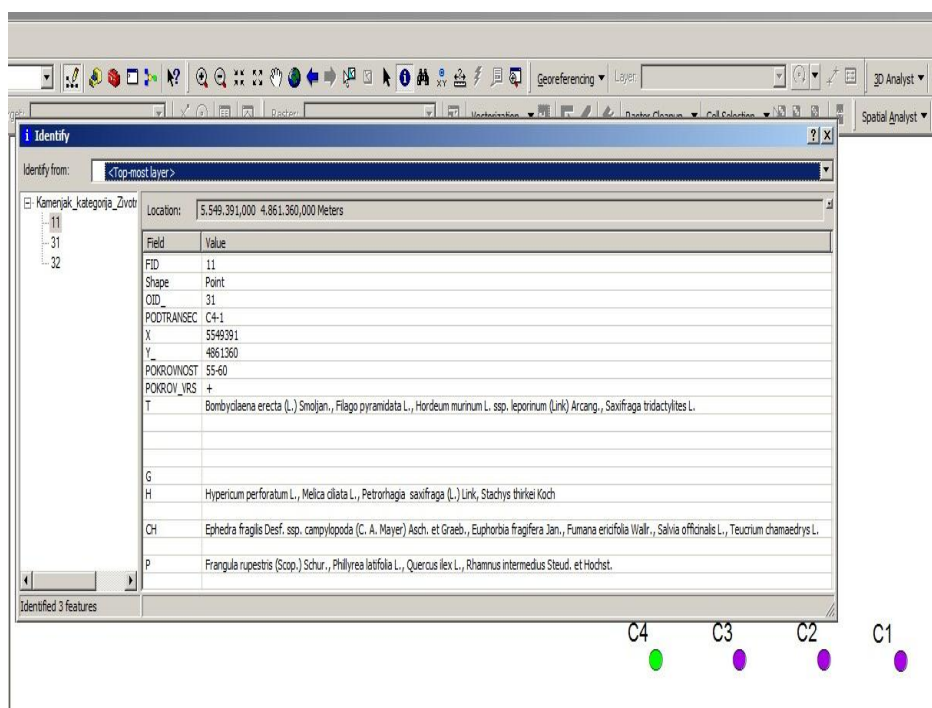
Georeferencing ▾ Layer: 3D Analyst ▾

Raster: Vectorization ▾ Raster Cleanup ▾ Cell Selection ▾ Spatial Analyst ▾

Identify ? X

Identify from: <Top-most layer>

Kamenjak_kategorija_Zivotr
11
31
32

Location: 5.549.391,000 4.861.360,000 Meters

| Field | Value |
|---|---|
| FID | 11 |
| Shape | Point |
| OID_ | 31 |
| PODTRANSEC | C4-1 |
| X | 5549391 |
| Y_ | 4861360 |
| POKROVNOST | 55-60 |
| POKROV_VRS | + |
| T | Bombycilaena erecta (L.) Smoljan., Filago pyramidata L., Hordeum murinum L. ssp. leporinum (Link) Arcang., Saxifraga tridactylites L. |
| | |
| | |
| | |
| G | |
| H | Hypericum perforatum L., Melica ciliata L., Petrorhagia saxifraga (L.) Link, Stachys thirkei Koch |
| | |
| CH | Ephedra fragilis Desf. ssp. campylopoda (C. A. Mayer) Asch. et Graeb., Euphorbia fragifera Jan., Fumana ericifolia Wallr., Salvia officinalis L., Teucrium chamaedrys L. |
| | |
| P | Frangula rupestris (Scop.) Schur., Phillyrea latifolia L., Quercus ilex L., Rhamnus intermedius Steud. et Hochst. |

Identified 3 features

C4 C3 C2 C1